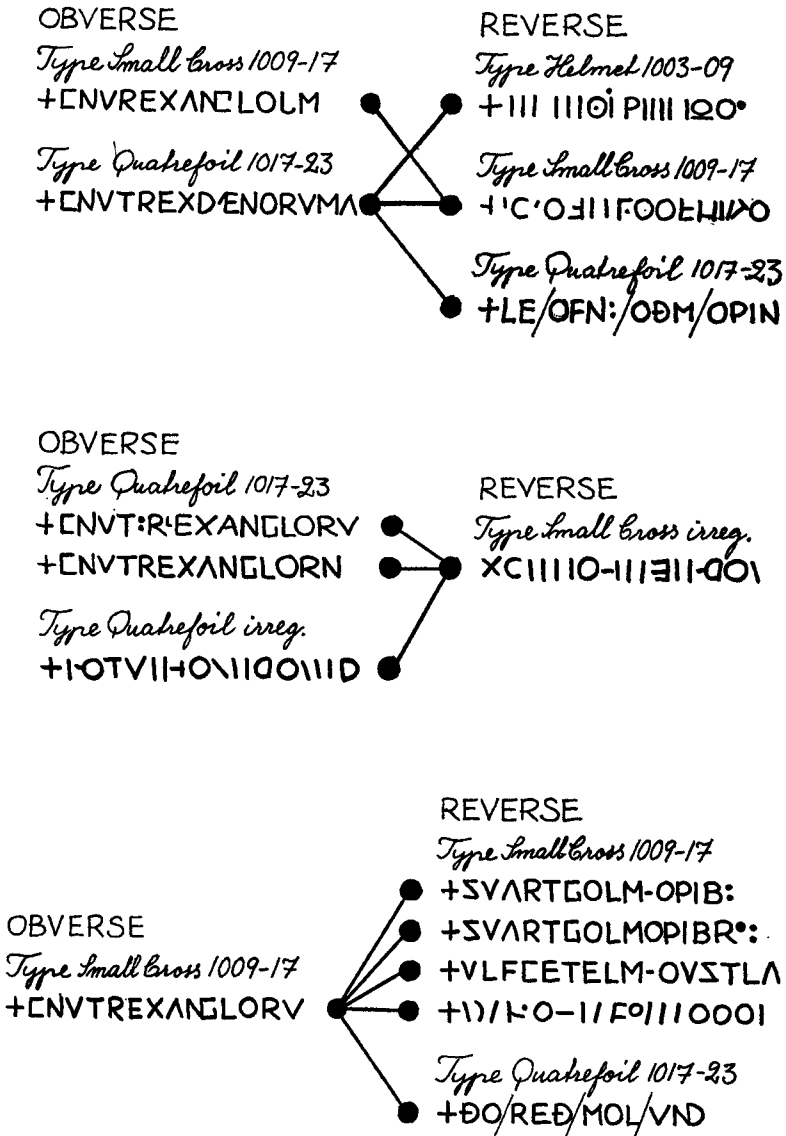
OBVERSE
Type Small Cross 1009-17
+ENVREXANE LOLM

Type Quatrefoil 1017-23
+ENVTREXD·ENORVMA

REVERSE
Type Helmet 1003-09
+III IIIOİ PIIII IΩO•

Type Small Cross 1009-17
+I'C'OƎIIIFOOFHIIΛO

Type Quatrefoil 1017-23
+LE/OFN:/OÐM/OPIN

OBVERSE
Type Quatrefoil 1017-23
+ENVT:R·EXANGLORV
+ENVTREXANGLORN

Type Quatrefoil irreg.
+I·OTVIIHO\IIOO\IID

REVERSE
Type Small Cross irreg.
XCIIIIO-IIIƎII-OO\

REVERSE
Type Small Cross 1009-17
+ZVARTGOLM-OPIB:
+ZVARTGOLMOPIBR•:
+VLFCETELM-OVZTLA
+I)/I·O–I/Fº/IIOOOI

OBVERSE
Type Small Cross 1009-17
+ENVTREXANGLORV

Type Quatrefoil 1017-23
+ÐO/REÐ/MOL/VND